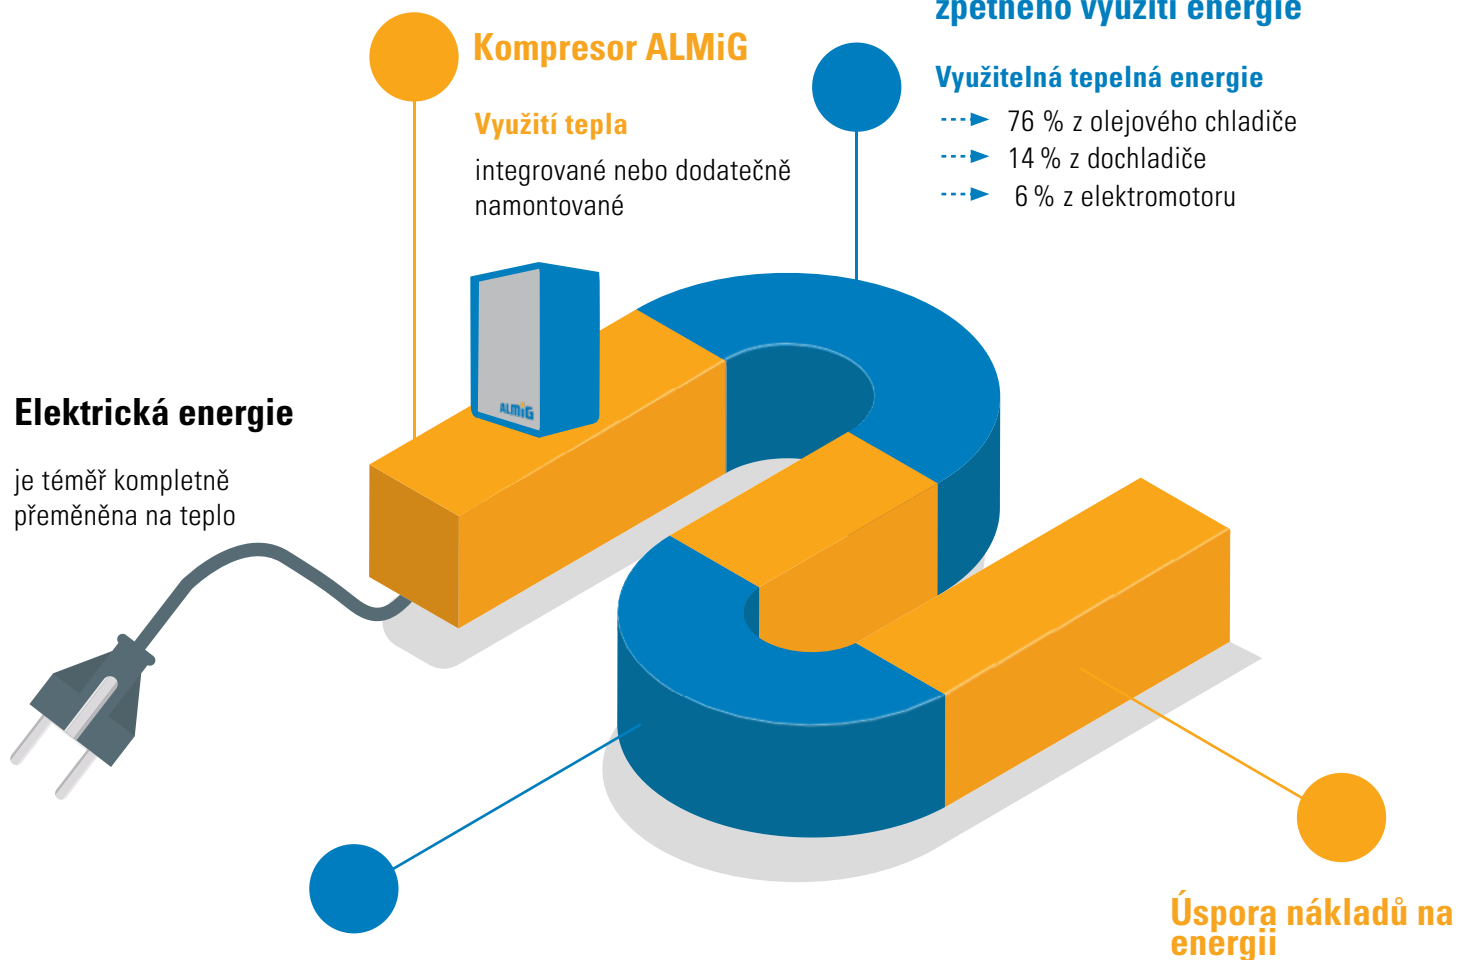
zpětného využití energie

Kompresor ALMiG

Využití tepla

integrované nebo dodatečně namontované

Využitelná tepelná energie

76 % z olejového chladiče
14 % z dochladiče
6 % z elektromotoru

ALMiG

Elektrická energie

je téměř kompletně přeměněna na teplo

Úspora nákladů na energii